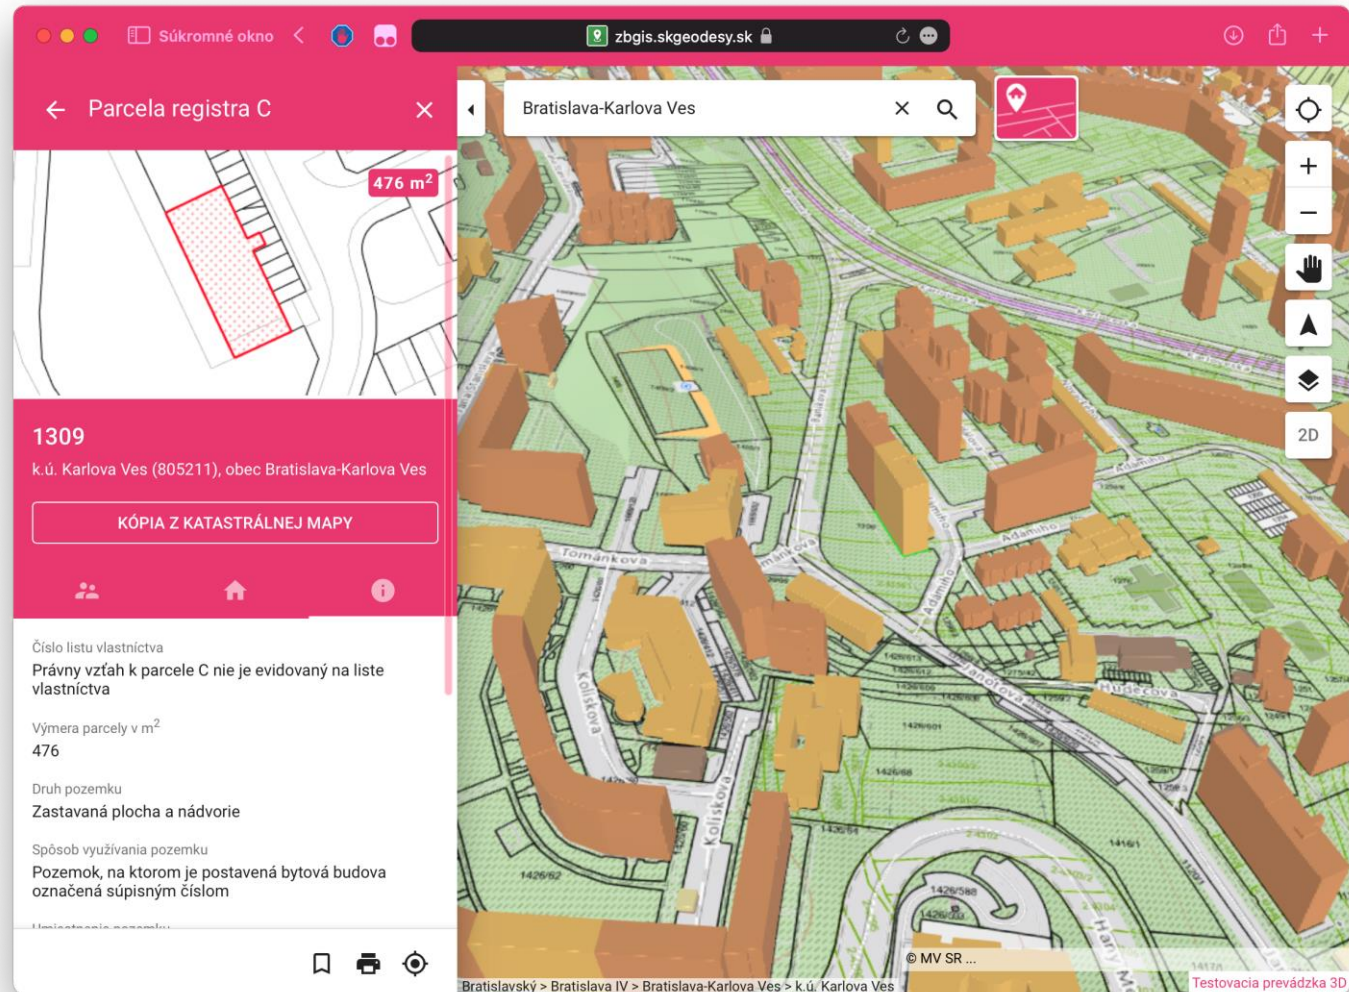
Súkromné okno

zbgis.skgeodesy.sk

Parcela registra C

476 m$^2$

1309

k.ú. Karlova Ves (805211), obec Bratislava-Karlova Ves

KÓPIA Z KATASTRÁLNEJ MAPY

Číslo listu vlastníctva
Právny vzťah k parcele C nie je evidovaný na liste vlastníctva

Výmera parcely v m$^2$
476

Druh pozemku
Zastavaná plocha a nádvorie

Spôsob využívania pozemku
Pozemok, na ktorom je postavená bytová budova označená súpisným číslom

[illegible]

Bratislava-Karlova Ves

2D

Tománkova

Kolískova

Kolískova

Adamiho

Adamiho

Janotova

Hudecova

Harmin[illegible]

1426/62

1426/588

© MV SR ...

Bratislavský > Bratislava IV > Bratislava-Karlova Ves > k.ú. Karlova Ves

Testovacia prevádzka 3D